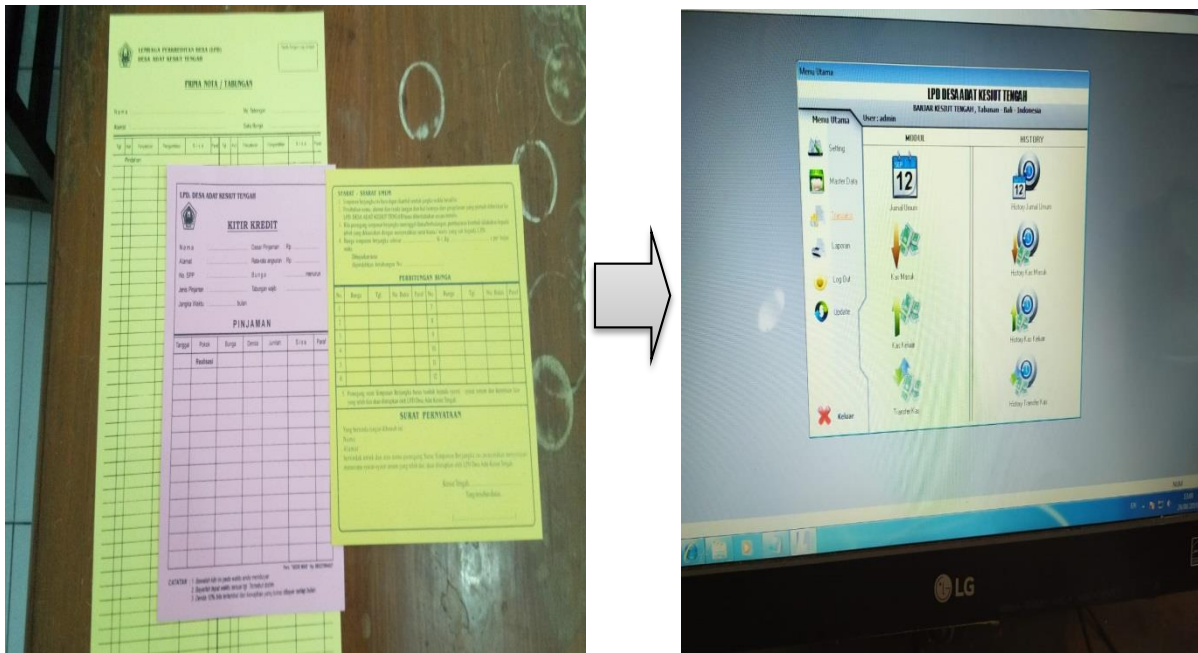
LEMBAGA PERKREDITAN DESA (LPD)
DESA ADAT KESIUT TENGAH

PIPIA NOTA / TABUNGAN

Nama
Alamat

LPD. DESA ADAT KESIUT TENGAH

KITIR KREDIT

Nama
Alamat
No. SPP
Jenis Pinjaman
Jangka Waktu ... bulan

Dasar Pinjaman ... Rp.
Rata-rata angsuran ... Rp.
Bunga ... % menurun
Tabungan wajib

PINJAMAN

| Tanggal | Pokok | Bunga | Denda | Jumlah | Sisa | Paraf |
|---|---|---|---|---|---|---|
| | Realisasi | | | | | |

CATATAN :

SYARAT - SYARAT UMUM

PERHITUNGAN BUNGA

SURAT PERNYATAAN

Menu Utama
LPD DESA ADAT KESIUT TENGAH
BANJAR KESIUT TENGAH , Tabanan - Bali - Indonesia
Menu Utama
User : admin
MODUL
HISTORY
Setting
Master Data
Transaksi
Laporan
Log Out
Update
Keluar
Jurnal Umum
Kas Masuk
Kas Keluar
Transfer Kas
History Jurnal Umum
History Kas Masuk
History Kas Keluar
History Transfer Kas

LG